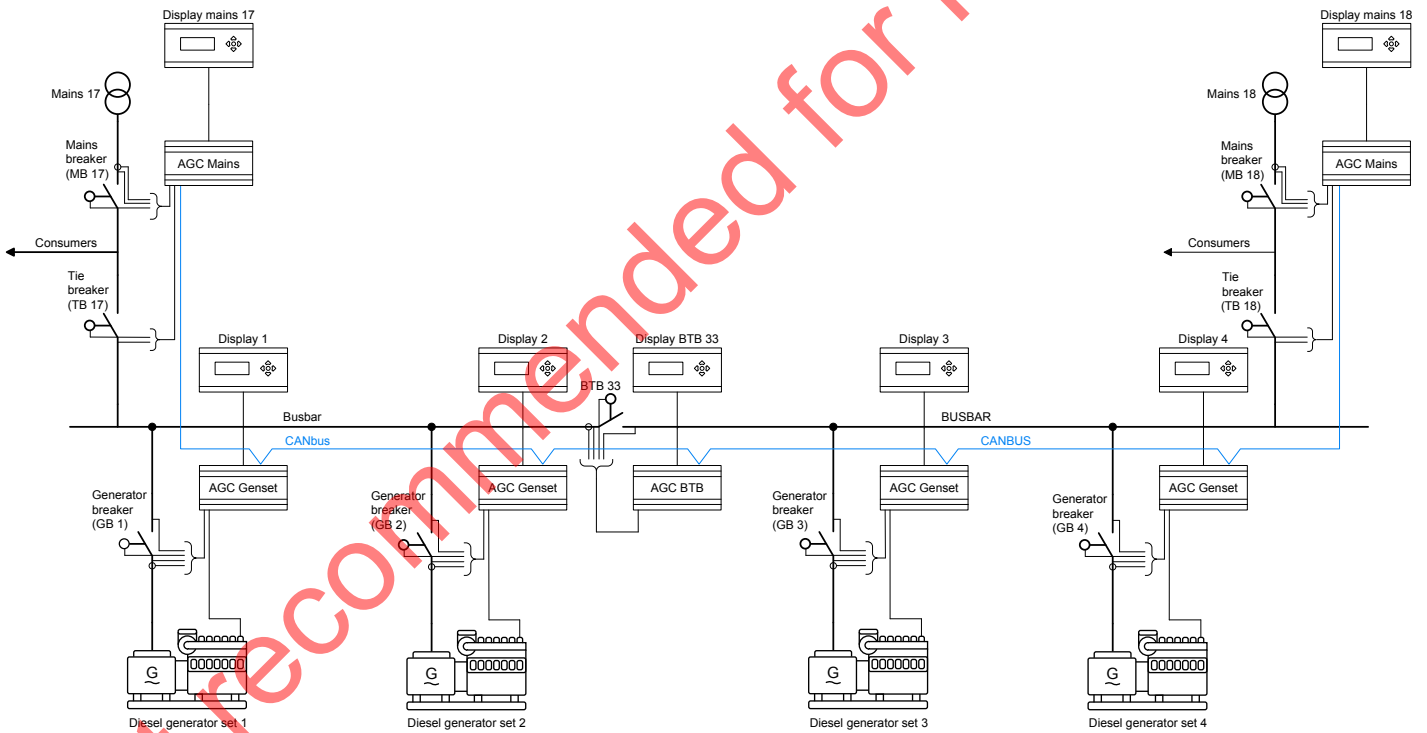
recommended for n

Display mains 17

Display mains 18

Mains 17

Mains 18

Mains breaker (MB 17)

AGC Mains

Mains breaker (MB 18)

AGC Mains

Consumers

Consumers

Tie breaker (TB 17)

Tie breaker (TB 18)

Display 1

Display 2

Display BTB 33

Display 3

Display 4

BTB 33

Busbar

BUSBAR

CANbus

CANBUS

Generator breaker (GB 1)

AGC Genset

Generator breaker (GB 2)

AGC Genset

AGC BTB

Generator breaker (GB 3)

AGC Genset

Generator breaker (GB 4)

AGC Genset

G

G

G

G

Diesel generator set 1

Diesel generator set 2

Diesel generator set 3

Diesel generator set 4